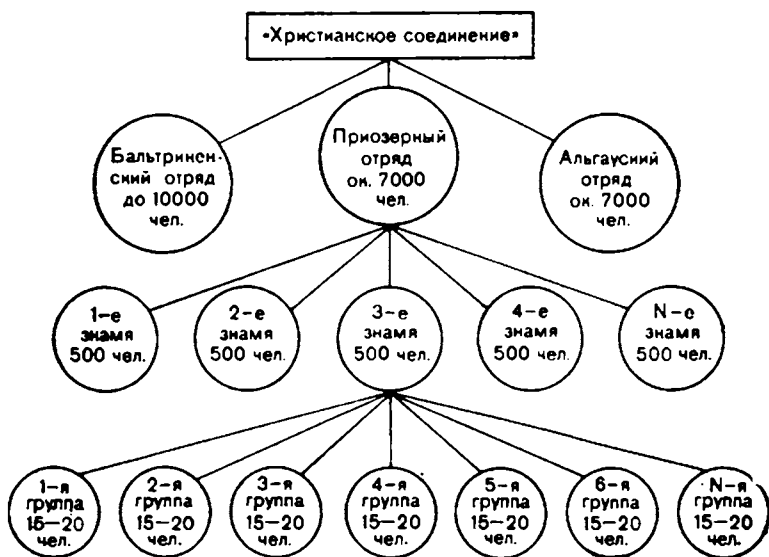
«Христианское соединение»

Бальтринсенский отряд до 10000 чел.

Приозерный отряд ок. 7000 чел.

Альгаусний отряд ок. 7000 чел.

1-е знамя 500 чел.

2-е знамя 500 чел.

3-е знамя 500 чел.

4-е знамя 500 чел.

N-е знамя 500 чел.

1-я группа 15-20 чел.

2-я группа 15-20 чел.

3-я группа 15-20 чел.

4-я группа 15-20 чел.

5-я группа 15-20 чел.

6-я группа 15-20 чел.

N-я группа 15-20 чел.